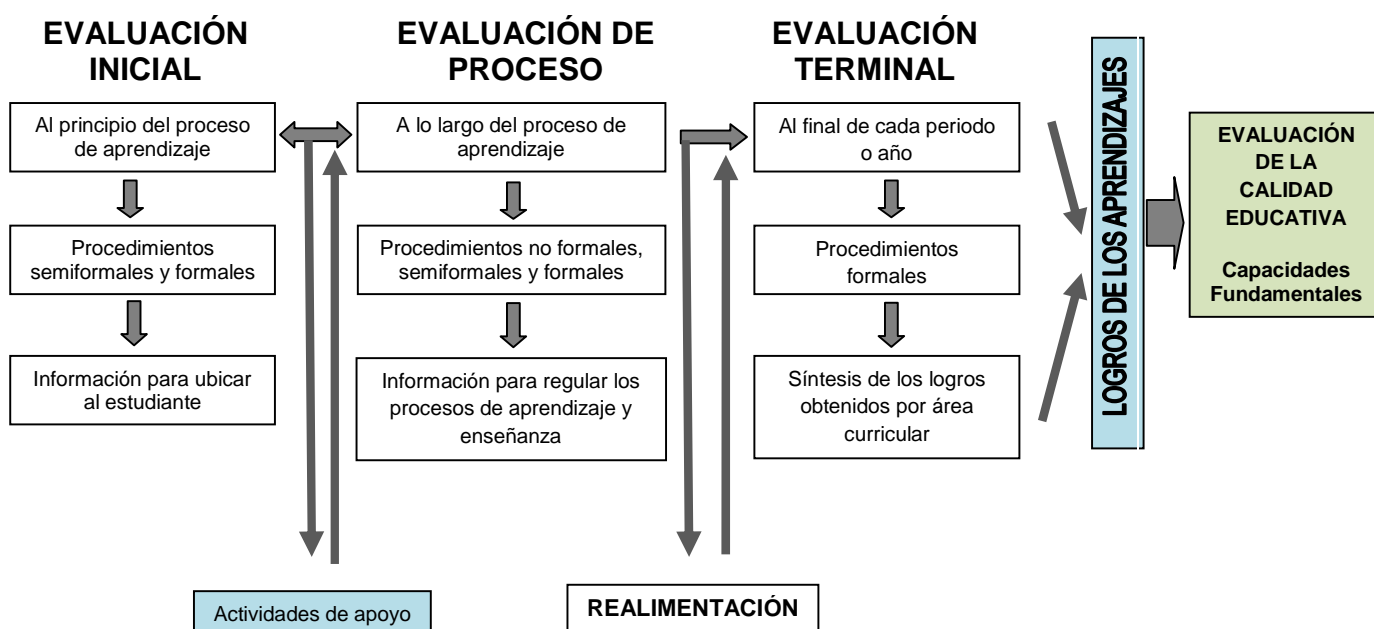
EVALUACIÓN INICIAL

Al principio del proceso de aprendizaje

Procedimientos semiformales y formales

Información para ubicar al estudiante

EVALUACIÓN DE PROCESO

A lo largo del proceso de aprendizaje

Procedimientos no formales, semiformales y formales

Información para regular los procesos de aprendizaje y enseñanza

EVALUACIÓN TERMINAL

Al final de cada periodo o año

Procedimientos formales

Síntesis de los logros obtenidos por área curricular

LOGROS DE LOS APRENDIZAJES

EVALUACIÓN DE LA CALIDAD EDUCATIVA

Capacidades Fundamentales

Actividades de apoyo

REALIMENTACIÓN